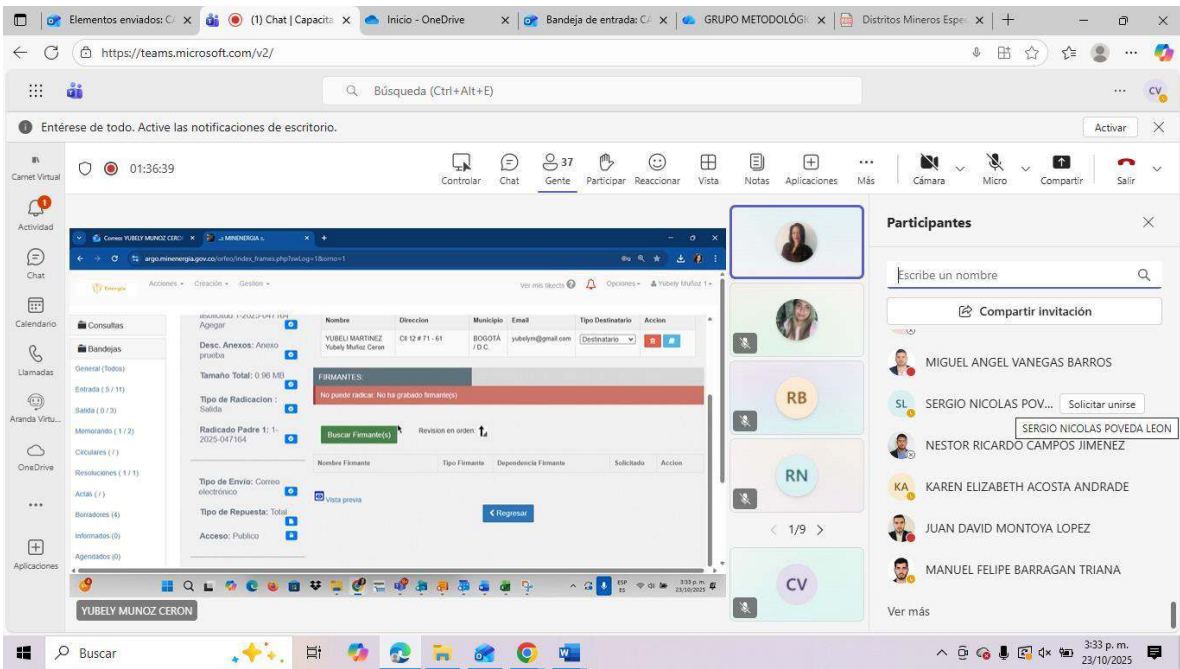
Elementos enviados: C ×
(1) Chat | Capacita ×
Inicio - OneDrive ×
Bandeja de entrada: C ×
GRUPO METODOLÓGI ×
Distritos Mineros Espe ×

https://teams.microsoft.com/v2/

Búsqueda (Ctrl+Alt+E)

CV

Entérese de todo. Active las notificaciones de escritorio.
Activar

Carnet Virtual
Actividad
Chat
Calendario
Llamadas
Aranda Virtu...
OneDrive
...
Aplicaciones

01:36:39

Controlar Chat Gente 37 Participar Reaccionar Vista Notas Aplicaciones Más Cámara Micro Compartir Salir

Correo YUBELY MUNOZ CERO ×
... MINENERGIA ×
argo.minenergia.gov.co/orfeo/index_frames.php?swLog=1&orno=1

Acciones Creación Gestion
Ver mis tikects Opciones Yubely Muñoz 1

Consultas
Bandejas
General (Todos)
Entrada ( 5 / 11)
Salida ( 0 / 3)
Memorando ( 1 / 2)
Circulares ( / )
Resoluciones ( 1 / 1)
Actas ( / )
Borradores (4)
Informados (0)
Agendados (0)

Agegar
Desc. Anexos: Anexo prueba
Tamaño Total: 0.96 MB
Tipo de Radicacion : Salida
Radicado Padre 1: 1-2025-047164
Tipo de Envio: Correo electrónico
Tipo de Repuesta: Total
Acceso: Publico

| Nombre | Direccion | Municipio | Email | Tipo Destinatario | Accion |
|---|---|---|---|---|---|
| YUBELI MARTINEZ Yubely Muñoz Ceron | Cll 12 # 71 - 61 | BOGOTÁ / D.C. | yubelym@gmail.com | Destinatario | |

FIRMANTES:
No puede radicar. No ha grabado firmante(s)
Buscar Firmante(s)
Revision en orden:

| Nombre Firmante | Tipo Firmante | Dependencia Firmante | Solicitado | Accion |
|---|---|---|---|---|

Vista previa
Regresar

3:33 p. m. 23/10/2025

YUBELY MUNOZ CERON

RB
RN
1/9
CV

Participantes
Escribe un nombre
Compartir invitación
MIGUEL ANGEL VANEGAS BARROS
SL SERGIO NICOLAS POV... Solicitar unirse
SERGIO NICOLAS POVEDA LEON
NESTOR RICARDO CAMPOS JIMENEZ
KA KAREN ELIZABETH ACOSTA ANDRADE
JUAN DAVID MONTOYA LOPEZ
MANUEL FELIPE BARRAGAN TRIANA
Ver más

Buscar
3:33 p. m. 23/10/2025